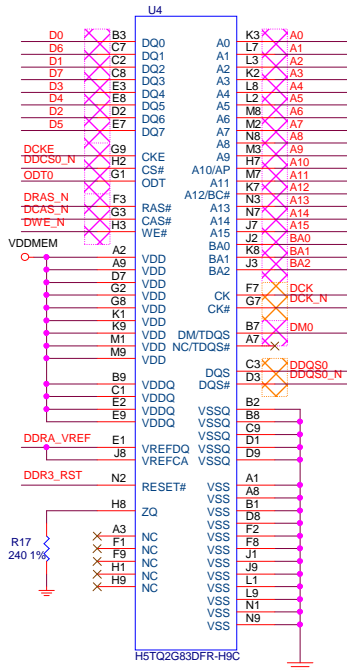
U4

D0 B3 DQ0
D6 C7 DQ1
D1 C2 DQ2
D7 C8 DQ3
D3 E3 DQ4
D4 E8 DQ5
D2 D2 DQ6
D5 E7 DQ7
G9
DCKE H2 CKE
DDCS0_N H2 CS#
ODT0 G1 ODT
F3
DRAS_N G3 RAS#
DCAS_N G3 CAS#
DWE_N H3 WE#

VDDMEM
A2 VDD
A9 VDD
D7 VDD
G2 VDD
G8 VDD
K1 VDD
K9 VDD
M1 VDD
M9 VDD
B9 VDDQ
C1 VDDQ
E2 VDDQ
E9 VDDQ
DDRA_VREF E1 VREFDQ
J8 VREFCA
DDR3_RST N2 RESET#
H8 ZQ
R17
240 1%
A3 NC
F1 NC
F9 NC
H1 NC
H9 NC

A0 K3 A0
A1 L7 A1
A2 L3 A2
A3 K2 A3
A4 L8 A4
A5 L2 A5
A6 M8 A6
A7 M2 A7
A8 N8 A8
A9 M3 A9
A10/AP H7 A10
A11 M7 A11
A12/BC# K7 A12
A13 N3 A13
A14 N7 A14
A15 J7 A15
BA0 J2 BA0
BA1 K8 BA1
BA2 J3 BA2
CK F7 DCK
CK# G7 DCK_N
DM/TDQS B7 DM0
NC/TDQS# A7
DQS C3 DDQS0
DQS# D3 DDQS0_N
B2
VSSQ B8
VSSQ C9
VSSQ D1
VSSQ D9
VSSQ
VSS A1
VSS A8
VSS B1
VSS D8
VSS F2
VSS F8
VSS J1
VSS J9
VSS L1
VSS L9
VSS N1
VSS N9

H5TQ2G83DFR-H9C